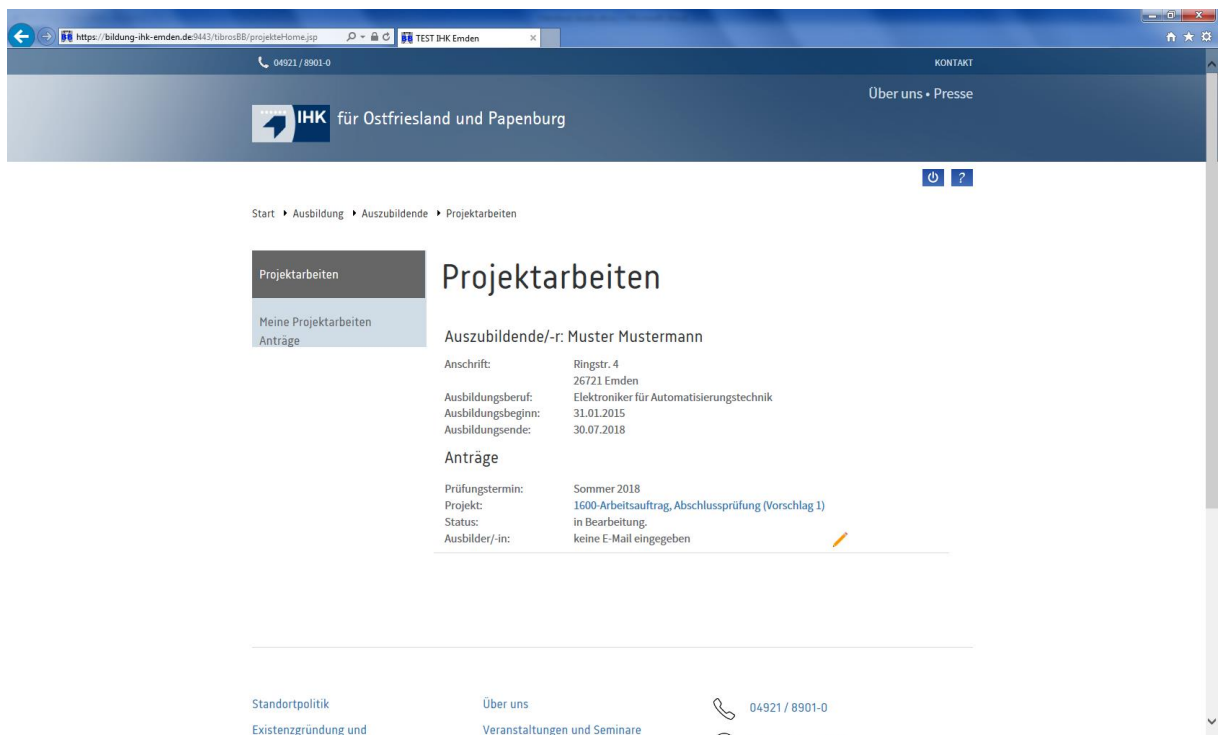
https://bildung-ihk-emden.de:9443/tibrosBB/projekteHome.jsp
TEST IHK Emden

04921 / 8901-0
KONTAKT

IHK für Ostfriesland und Papenburg

Über uns • Presse

?

Start ▸ Ausbildung ▸ Auszubildende ▸ Projektarbeiten

Projektarbeiten

Meine Projektarbeiten
Anträge

Projektarbeiten

Auszubildende/-r: Muster Mustermann

| | |
|---|---|
| Anschrift: | Ringstr. 4<br>26721 Emden |
| Ausbildungsberuf: | Elektroniker für Automatisierungstechnik |
| Ausbildungsbeginn: | 31.01.2015 |
| Ausbildungsende: | 30.07.2018 |

Anträge

| | |
|---|---|
| Prüfungstermin: | Sommer 2018 |
| Projekt: | 1600-Arbeitsauftrag, Abschlussprüfung (Vorschlag 1) |
| Status: | in Bearbeitung. |
| Ausbilder/-in: | keine E-Mail eingegeben |

Standortpolitik
Existenzgründung und

Über uns
Veranstaltungen und Seminare

04921 / 8901-0